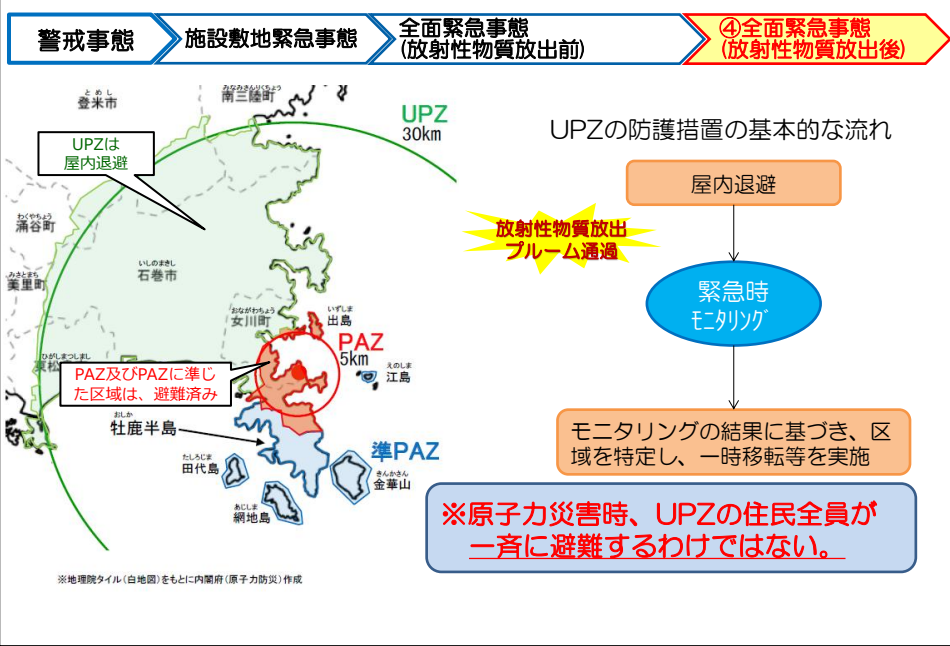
警戒事態

施設敷地緊急事態

全面緊急事態
(放射性物質放出前)

④全面緊急事態
(放射性物質放出後)

とめし
登米市

みなみさんりくちょう
南三陸町

UPZ
30km

UPZは
屋内退避

わくやちょう
涌谷町

いしのまきし
石巻市

みさとまち
美里町

おながわちょう
女川町

いずしま
出島

PAZ
5km

えのしま
江島

ひがしまつしまし
東松

PAZ及びPAZに準じた区域は、避難済み

おしか
牡鹿半島

準PAZ

たしろじま
田代島

きんかさん
金華山

あじしま
網地島

※地理院タイル(白地図)をもとに内閣府(原子力防災)作成

放射性物質放出
プルーム通過

UPZの防護措置の基本的な流れ

屋内退避

緊急時
モニタリング

モニタリングの結果に基づき、区域を特定し、一時移転等を実施

※原子力災害時、UPZの住民全員が一斉に避難するわけではない。